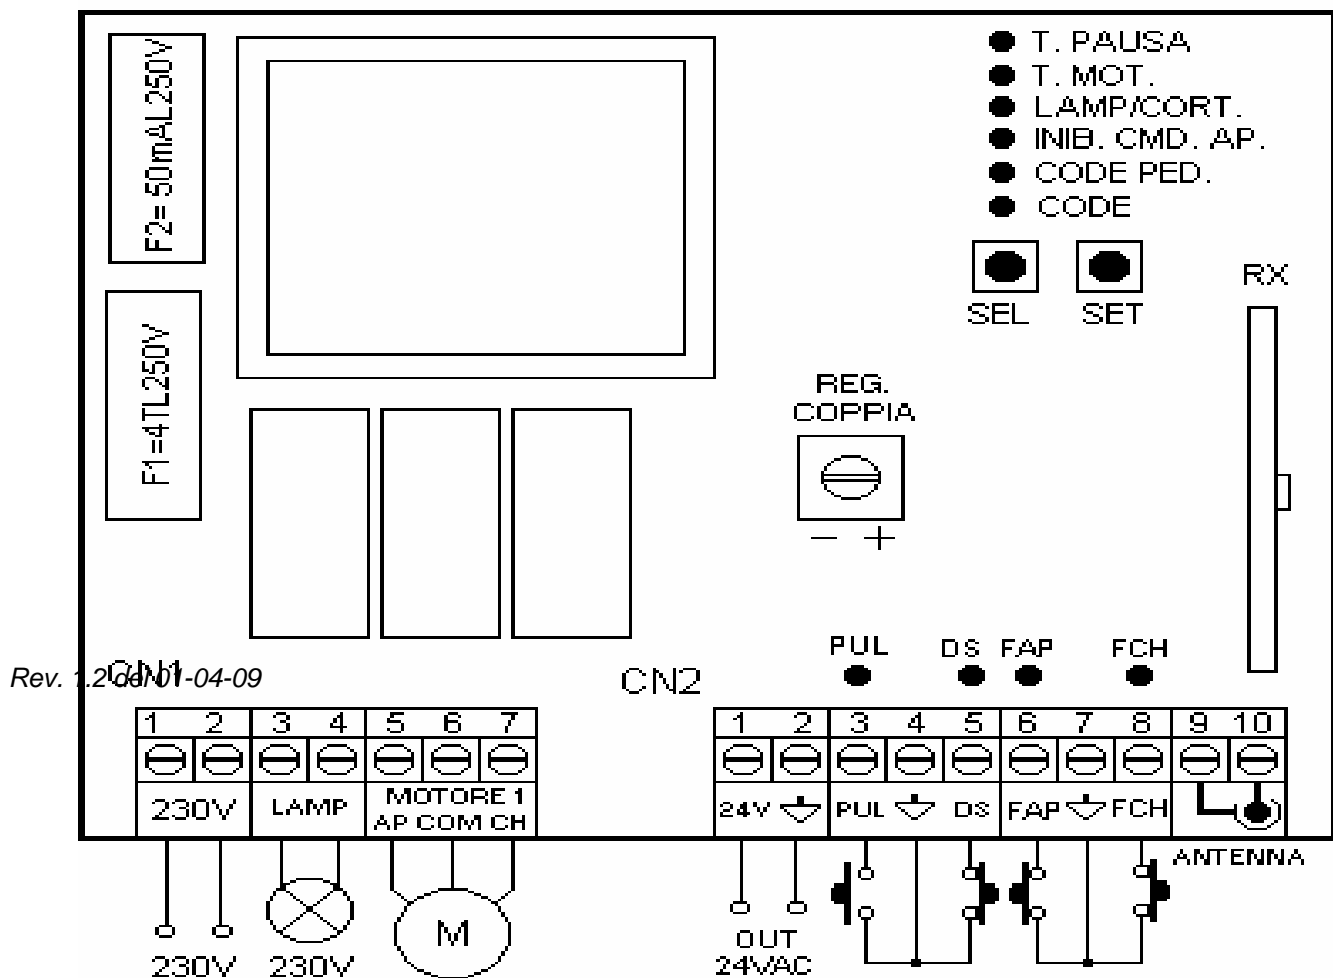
F2= 50mAL250V

F1=4TL250V

T. PAUSA
T. MOT.
LAMP/CORT.
INIB. CMD. AP.
CODE PED.
CODE

SEL SET

RX

REG.
COPPIA

− +

PUL DS FAP FCH

Rev. 1.2 del 01-04-09

CN1

CN2

| 1 | 2 | 3 | 4 | 5 | 6 | 7 |
|---|---|---|---|---|---|---|
| 230V | | LAMP | | MOTORE 1 AP COM CH | | |

| 1 | 2 | 3 | 4 | 5 | 6 | 7 | 8 | 9 | 10 |
|---|---|---|---|---|---|---|---|---|---|
| 24V | | PUL | | DS | FAP | | FCH | | |

ANTENNA

230V 230V M OUT 24VAC